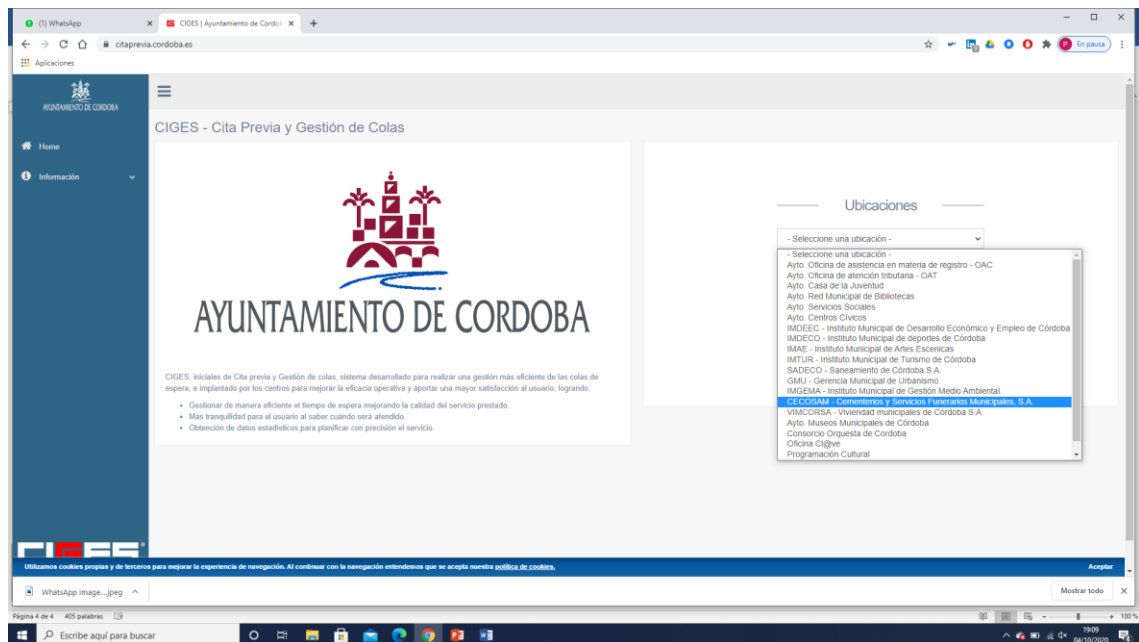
(1) WhatsApp
CIGES | Ayuntamiento de Cordo
citaprevia.cordoba.es
En pausa
Aplicaciones

AYUNTAMIENTO DE CORDOBA

Home
Información

CIGES - Cita Previa y Gestión de Colas

AYUNTAMIENTO DE CORDOBA

CIGES, iniciales de Cita previa y Gestión de colas, sistema desarrollado para realizar una gestión más eficiente de las colas de espera, e implantado por los centros para mejorar la eficacia operativa y aportar una mayor satisfacción al usuario, logrando:

- Gestionar de manera eficiente el tiempo de espera mejorando la calidad del servicio prestado.
- Más tranquilidad para el usuario al saber cuándo será atendido.
- Obtención de datos estadísticos para planificar con precisión el servicio.

Ubicaciones

- Seleccione una ubicación -
- Seleccione una ubicación -
Ayto. Oficina de asistencia en materia de registro - OAC
Ayto. Oficina de atención tributaria - OAT
Ayto. Casa de la Juventud
Ayto. Red Municipal de Bibliotecas
Ayto. Servicios Sociales
Ayto. Centros Cívicos
IMDEEC - Instituto Municipal de Desarrollo Económico y Empleo de Córdoba
IMDECO - Instituto Municipal de deportes de Córdoba
IMAE - Instituto Municipal de Artes Escenicas
IMTUR - Instituto Municipal de Turismo de Córdoba
SADECO - Saneamiento de Córdoba S.A.
GMU - Gerencia Municipal de Urbanismo.
IMGEMA - Instituto Municipal de Gestión Medio Ambiental.
CECOSAM - Cementerios y Servicios Funerarios Municipales, S.A.
VIMCORSA - Viviendad municipales de Córdoba S.A
Ayto. Museos Municipales de Córdoba
Consorcio Orquesta de Cordoba
Oficina Cl@ve
Programación Cultural

Utilizamos cookies propias y de terceros para mejorar la experiencia de navegación. Al continuar con la navegación entendemos que se acepta nuestra política de cookies.
Aceptar

WhatsApp Image....jpeg
Mostrar todo

Página 4 de 4 405 palabras
Escribe aquí para buscar
19:09
04/10/2020
+ 100%